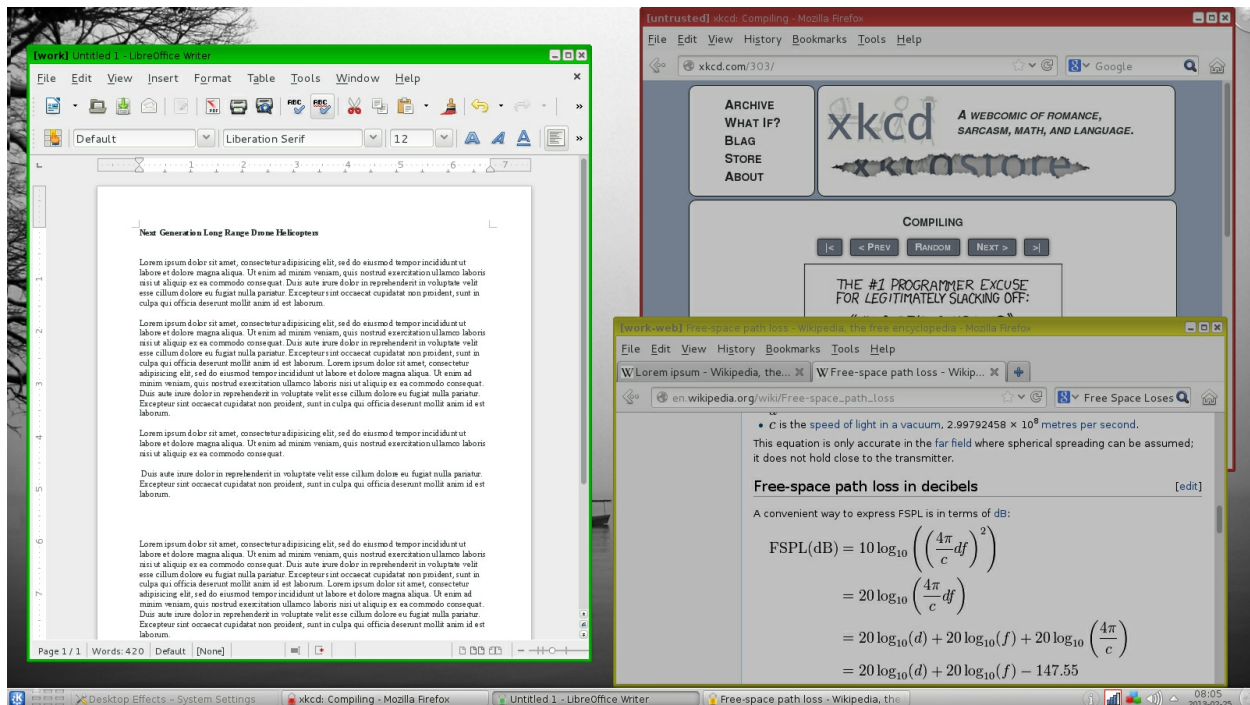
[work] Untitled 1 - LibreOffice Writer

File Edit View Insert Format Table Tools Window Help

Default Liberation Serif 12

Next Generation Long Range Drone Helicopters

Lorem ipsum dolor sit amet, consectetur adipisicing elit, sed do eiusmod tempor incididunt ut labore et dolore magna aliqua. Ut enim ad minim veniam, quis nostrud exercitation ullamco laboris nisi ut aliquip ex ea commodo consequat. Duis aute irure dolor in reprehenderit in voluptate velit esse cillum dolore eu fugiat nulla pariatur. Excepteur sint occaecat cupidatat non proident, sunt in culpa qui officia deserunt mollit anim id est laborum.

Lorem ipsum dolor sit amet, consectetur adipisicing elit, sed do eiusmod tempor incididunt ut labore et dolore magna aliqua. Ut enim ad minim veniam, quis nostrud exercitation ullamco laboris nisi ut aliquip ex ea commodo consequat. Duis aute irure dolor in reprehenderit in voluptate velit esse cillum dolore eu fugiat nulla pariatur. Excepteur sint occaecat cupidatat non proident, sunt in culpa qui officia deserunt mollit anim id est laborum. Lorem ipsum dolor sit amet, consectetur adipisicing elit, sed do eiusmod tempor incididunt ut labore et dolore magna aliqua. Ut enim ad minim veniam, quis nostrud exercitation ullamco laboris nisi ut aliquip ex ea commodo consequat. Duis aute irure dolor in reprehenderit in voluptate velit esse cillum dolore eu fugiat nulla pariatur. Excepteur sint occaecat cupidatat non proident, sunt in culpa qui officia deserunt mollit anim id est laborum.

Lorem ipsum dolor sit amet, consectetur adipisicing elit, sed do eiusmod tempor incididunt ut labore et dolore magna aliqua. Ut enim ad minim veniam, quis nostrud exercitation ullamco laboris nisi ut aliquip ex ea commodo consequat.

Duis aute irure dolor in reprehenderit in voluptate velit esse cillum dolore eu fugiat nulla pariatur. Excepteur sint occaecat cupidatat non proident, sunt in culpa qui officia deserunt mollit anim id est laborum.

Lorem ipsum dolor sit amet, consectetur adipisicing elit, sed do eiusmod tempor incididunt ut labore et dolore magna aliqua. Ut enim ad minim veniam, quis nostrud exercitation ullamco laboris nisi ut aliquip ex ea commodo consequat. Duis aute irure dolor in reprehenderit in voluptate velit esse cillum dolore eu fugiat nulla pariatur. Excepteur sint occaecat cupidatat non proident, sunt in culpa qui officia deserunt mollit anim id est laborum. Lorem ipsum dolor sit amet, consectetur adipisicing elit, sed do eiusmod tempor incididunt ut labore et dolore magna aliqua. Ut enim ad minim veniam, quis nostrud exercitation ullamco laboris nisi ut aliquip ex ea commodo consequat. Duis aute irure dolor in reprehenderit in voluptate velit esse cillum dolore eu fugiat nulla pariatur. Excepteur sint occaecat cupidatat non proident, sunt in culpa qui officia deserunt mollit anim id est laborum.

Page 1 / 1 Words: 420 Default [None]

[untrusted] xkcd: Compiling - Mozilla Firefox

File Edit View History Bookmarks Tools Help

xkcd.com/303/ Google

ARCHIVE
WHAT IF?
BLAG
STORE
ABOUT

xkcd A WEBCOMIC OF ROMANCE, SARCASM, MATH, AND LANGUAGE.

xkcd store

COMPILING

|< < PREV RANDOM NEXT > >|

THE #1 PROGRAMMER EXCUSE FOR LEGITIMATELY SLACKING OFF:

[work-web] Free-space path loss - Wikipedia, the free encyclopedia - Mozilla Firefox

File Edit View History Bookmarks Tools Help

Lorem ipsum - Wikipedia, the... Free-space path loss - Wikip...

en.wikipedia.org/wiki/Free-space_path_loss Free Space Loses

• $c$ is the speed of light in a vacuum, 2.99792458 × $10^8$ metres per second.

This equation is only accurate in the far field where spherical spreading can be assumed; it does not hold close to the transmitter.

Free-space path loss in decibels [edit]

A convenient way to express FSPL is in terms of dB:

$\text{FSPL(dB)} = 10\log_{10}\left(\left(\frac{4\pi}{c}df\right)^2\right)$

$= 20\log_{10}\left(\frac{4\pi}{c}df\right)$

$= 20\log_{10}(d) + 20\log_{10}(f) + 20\log_{10}\left(\frac{4\pi}{c}\right)$

$= 20\log_{10}(d) + 20\log_{10}(f) - 147.55$

Desktop Effects - System Settings xkcd: Compiling - Mozilla Firefox Untitled 1 - LibreOffice Writer Free-space path loss - Wikipedia, the 08:05 2013-02-25